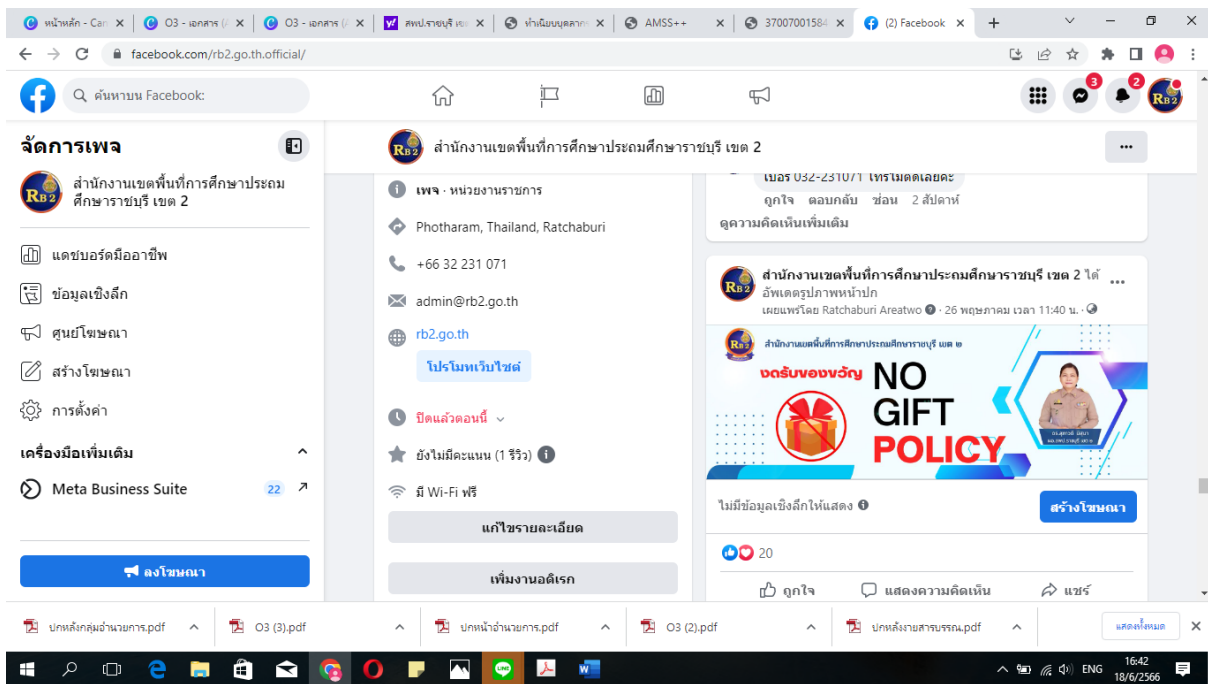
หน้าหลัก - Can ×
O3 - เอกสาร ×
O3 - เอกสาร ×
สพป.ราชบุรี เขต ×
ทำเนียบบุคลากร ×
AMSS++ ×
37007001584 ×
(2) Facebook ×
+

facebook.com/rb2.go.th.official/

ค้นหาบน Facebook

3
2

จัดการเพจ

สำนักงานเขตพื้นที่การศึกษาประถมศึกษาราชบุรี เขต 2

แดชบอร์ดมืออาชีพ
ข้อมูลเชิงลึก
ศูนย์โฆษณา
สร้างโฆษณา
การตั้งค่า

เครื่องมือเพิ่มเติม

Meta Business Suite 22

ลงโฆษณา

สำนักงานเขตพื้นที่การศึกษาประถมศึกษาราชบุรี เขต 2

เพจ · หน่วยงานราชการ
Photharam, Thailand, Ratchaburi
+66 32 231 071
admin@rb2.go.th
rb2.go.th
โปรโมทเว็บไซต์
ปิดแล้วตอนนี้
ยังไม่มีคะแนน (1 รีวิว)
มี Wi-Fi ฟรี
แก้ไขรายละเอียด
เพิ่มงานอดิเรก

เบอร์ 032-231071 โทรไปติดได้เลยค่ะ
ถูกใจ ตอบกลับ ซ่อน 2 สัปดาห์
ดูความคิดเห็นเพิ่มเติม

สำนักงานเขตพื้นที่การศึกษาประถมศึกษาราชบุรี เขต 2 ได้อัพเดตรูปภาพหน้าปก
เผยแพร่โดย Ratchaburi Areatwo · 26 พฤษภาคม เวลา 11:40 น. ·

สำนักงานเขตพื้นที่การศึกษาประถมศึกษาราชบุรี เขต ๒
งดรับของขวัญ NO GIFT POLICY

ไม่มีข้อมูลเชิงลึกให้แสดง
สร้างโฆษณา

20

ถูกใจ แสดงความคิดเห็น แชร์

ปกหลังกลุ่มอำนวยการ.pdf
O3 (3).pdf
ปกหน้าอำนวยการ.pdf
O3 (2).pdf
ปกหลังงานสารบรรณ.pdf
แสดงทั้งหมด

ENG 16:42 18/6/2566